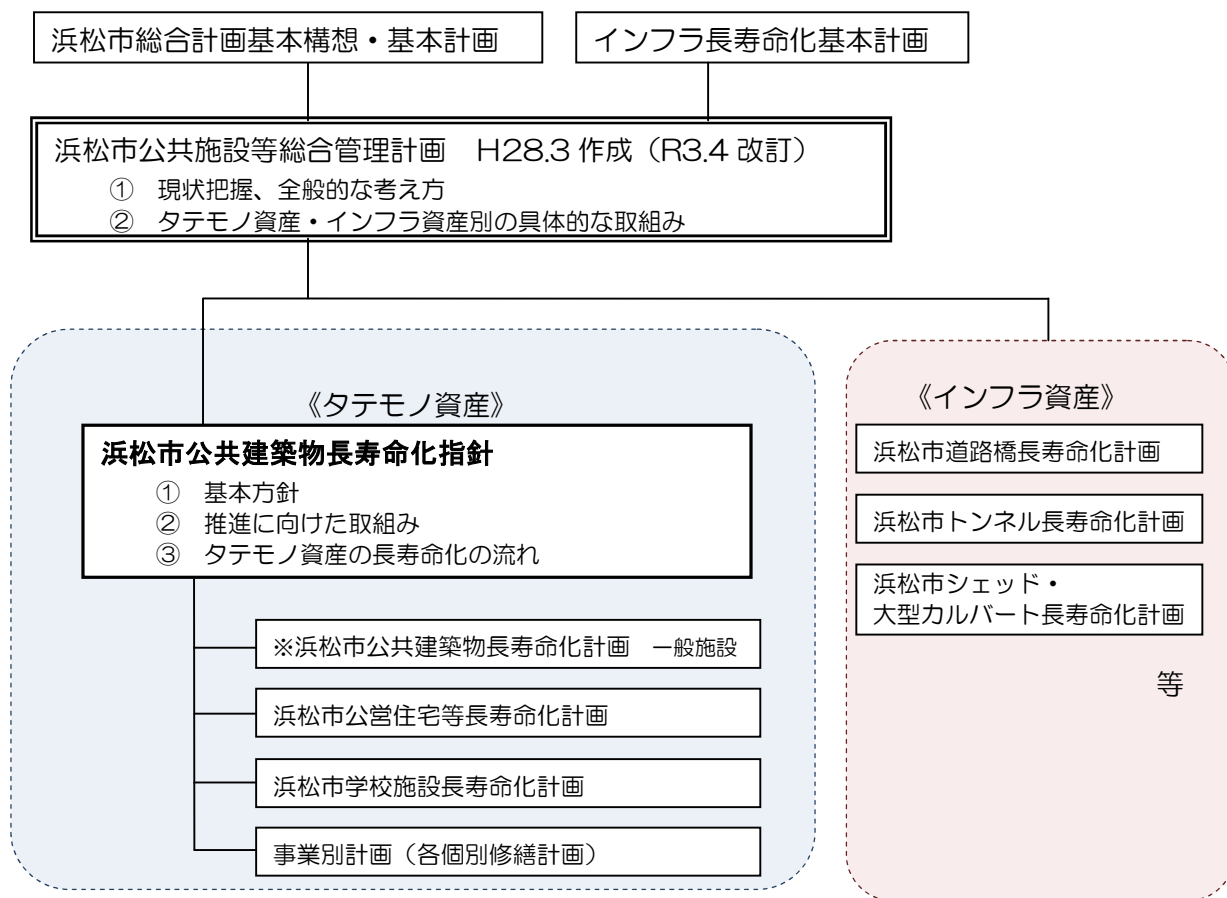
浜松市総合計画基本構想・基本計画

インフラ長寿命化基本計画

浜松市公共施設等総合管理計画　H28.3 作成（R3.4 改訂）
① 現状把握、全般的な考え方
② タテモノ資産・インフラ資産別の具体的な取組み

《タテモノ資産》

浜松市公共建築物長寿命化指針
① 基本方針
② 推進に向けた取組み
③ タテモノ資産の長寿命化の流れ

※浜松市公共建築物長寿命化計画　一般施設

浜松市公営住宅等長寿命化計画

浜松市学校施設長寿命化計画

事業別計画（各個別修繕計画）

《インフラ資産》

浜松市道路橋長寿命化計画

浜松市トンネル長寿命化計画

浜松市シェッド・大型カルバート長寿命化計画

等